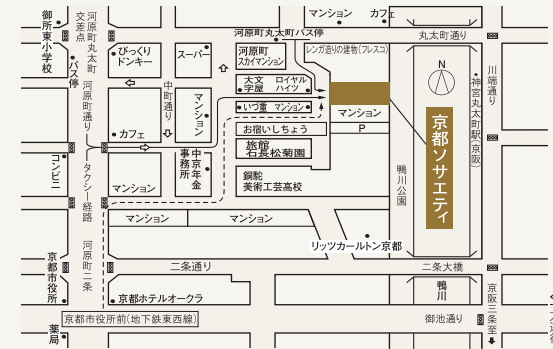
御所東小学校

河原町丸太町交差点

バス停

びっくりドンキー

スーパー

河原町スカイマンション

河原町丸太町バス停

レンガ造りの建物(フレスコ)

マンション

カフェ

丸太町通り

N

川端通り

神宮丸太町駅(京阪)

京都ソサエティ

大文字屋

ロイヤルハイツ

いづ重

マンション

マンション

P

中町通り

マンション

カフェ

河原町通り

タクシー経路

コンビニ

中京年金事務所

お宿いしちょう

旅館 石長松菊園

銅駝美術工芸高校

鴨川公園

マンション

マンション

マンション

リッツカールトン京都

河原町二条

二条通り

二条大橋

鴨川

京都市役所

京都ホテルオークラ

京都市役所前(地下鉄東西線)

御池通り

京阪三条

薬局